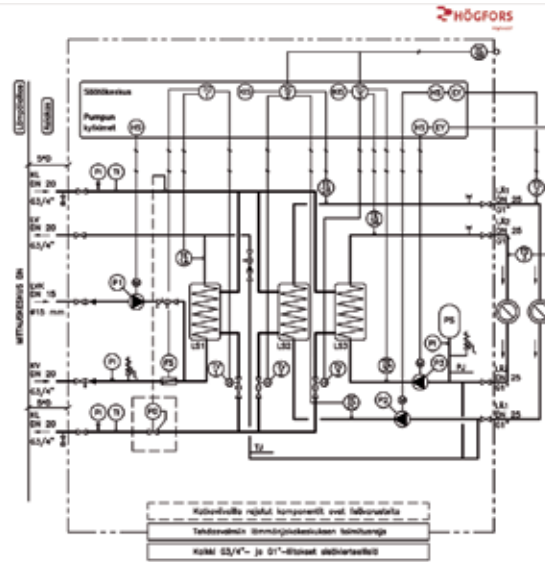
HÖGFORS

Säätökeskus

Pumpun työtilanteet

SPO

KL
DN 20
G3/4"

SV
DN 20
G3/4"

KV
DN 15
Ø15 mm

KV
DN 20
G3/4"

KL
DN 20
G3/4"

MITTAUSKESKUS DN

LS1

LS2

LS3

PS

P1

P2

P3

TJ

LKj
25

LKi
25

Kaukolämpö

Kiinteistö

Kuitenkin rajatut komponentit ovat lisävarusteita

Tehdasvalmiin lämmönjakokeskuksen toimitusraja

Kaikki G3/4"- ja G1"-liitokset ulkokierteellisiä